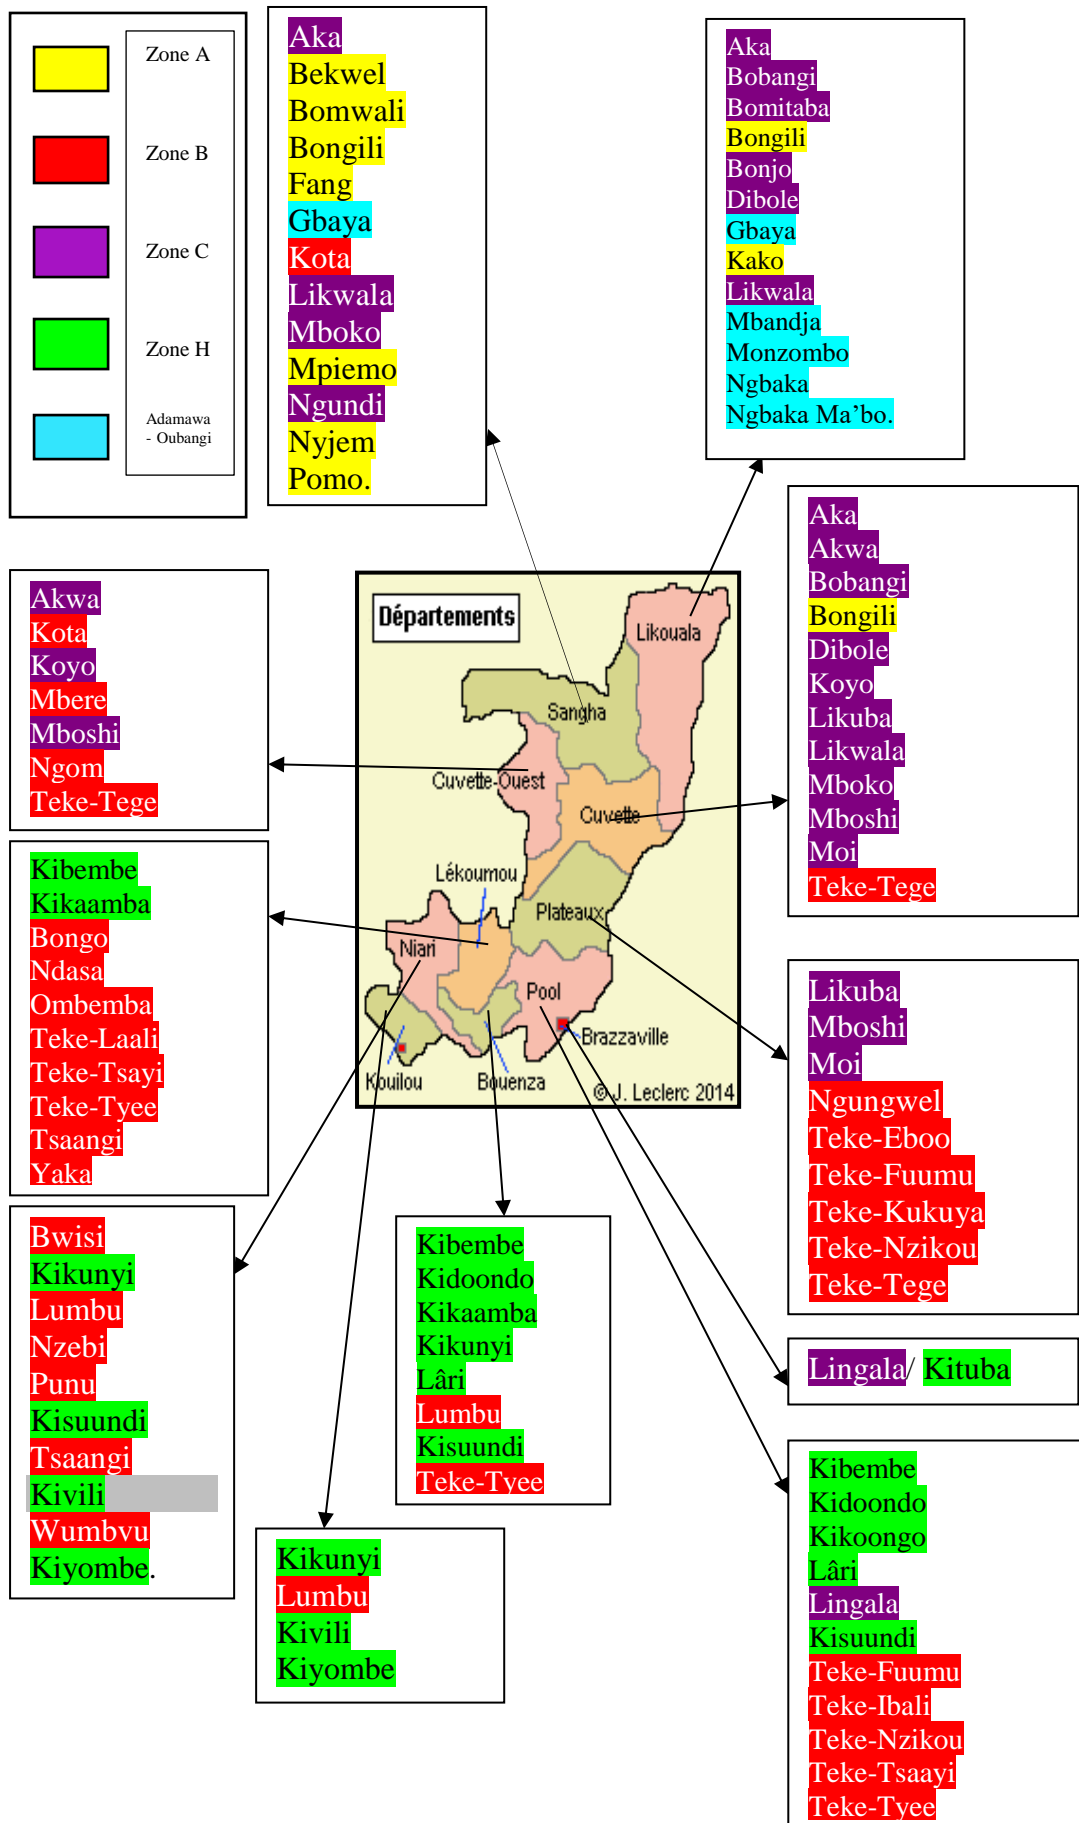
Zone A
Zone B
Zone C
Zone H
Adamawa - Oubangi

Aka
Bekwel
Bomwali
Bongili
Fang
Gbaya
Kota
Likwala
Mboko
Mpiemo
Ngundi
Nyjem
Pomo.

Aka
Bobangi
Bomitaba
Bongili
Bonjo
Dibole
Gbaya
Kako
Likwala
Mbandja
Monzombo
Ngbaka
Ngbaka Ma'bo.

Aka
Akwa
Bobangi
Bongili
Dibole
Koyo
Likuba
Likwala
Mboko
Mboshi
Moi
Teke-Tege

Akwa
Kota
Koyo
Mbere
Mboshi
Ngom
Teke-Tege

Départements
Likouala
Sangha
Cuvette-Ouest
Cuvette
Lékoumou
Plateaux
Niari
Pool
Brazzaville
Kouilou
Bouenza
© J. Leclerc 2014

Kibembe
Kikaamba
Bongo
Ndasa
Ombemba
Teke-Laali
Teke-Tsayi
Teke-Tyee
Tsaangi
Yaka

Likuba
Mboshi
Moi
Ngungwel
Teke-Eboo
Teke-Fuumu
Teke-Kukuya
Teke-Nzikou
Teke-Tege

Bwisi
Kikunyi
Lumbu
Nzebi
Punu
Kisuundi
Tsaangi
Kivili
Wumbvu
Kiyombe.

Kibembe
Kidoondo
Kikaamba
Kikunyi
Lâri
Lumbu
Kisuundi
Teke-Tyee

Lingala/ Kituba

Kikunyi
Lumbu
Kivili
Kiyombe

Kibembe
Kidoondo
Kikoongo
Lâri
Lingala
Kisuundi
Teke-Fuumu
Teke-Ibali
Teke-Nzikou
Teke-Tsaayi
Teke-Tyee